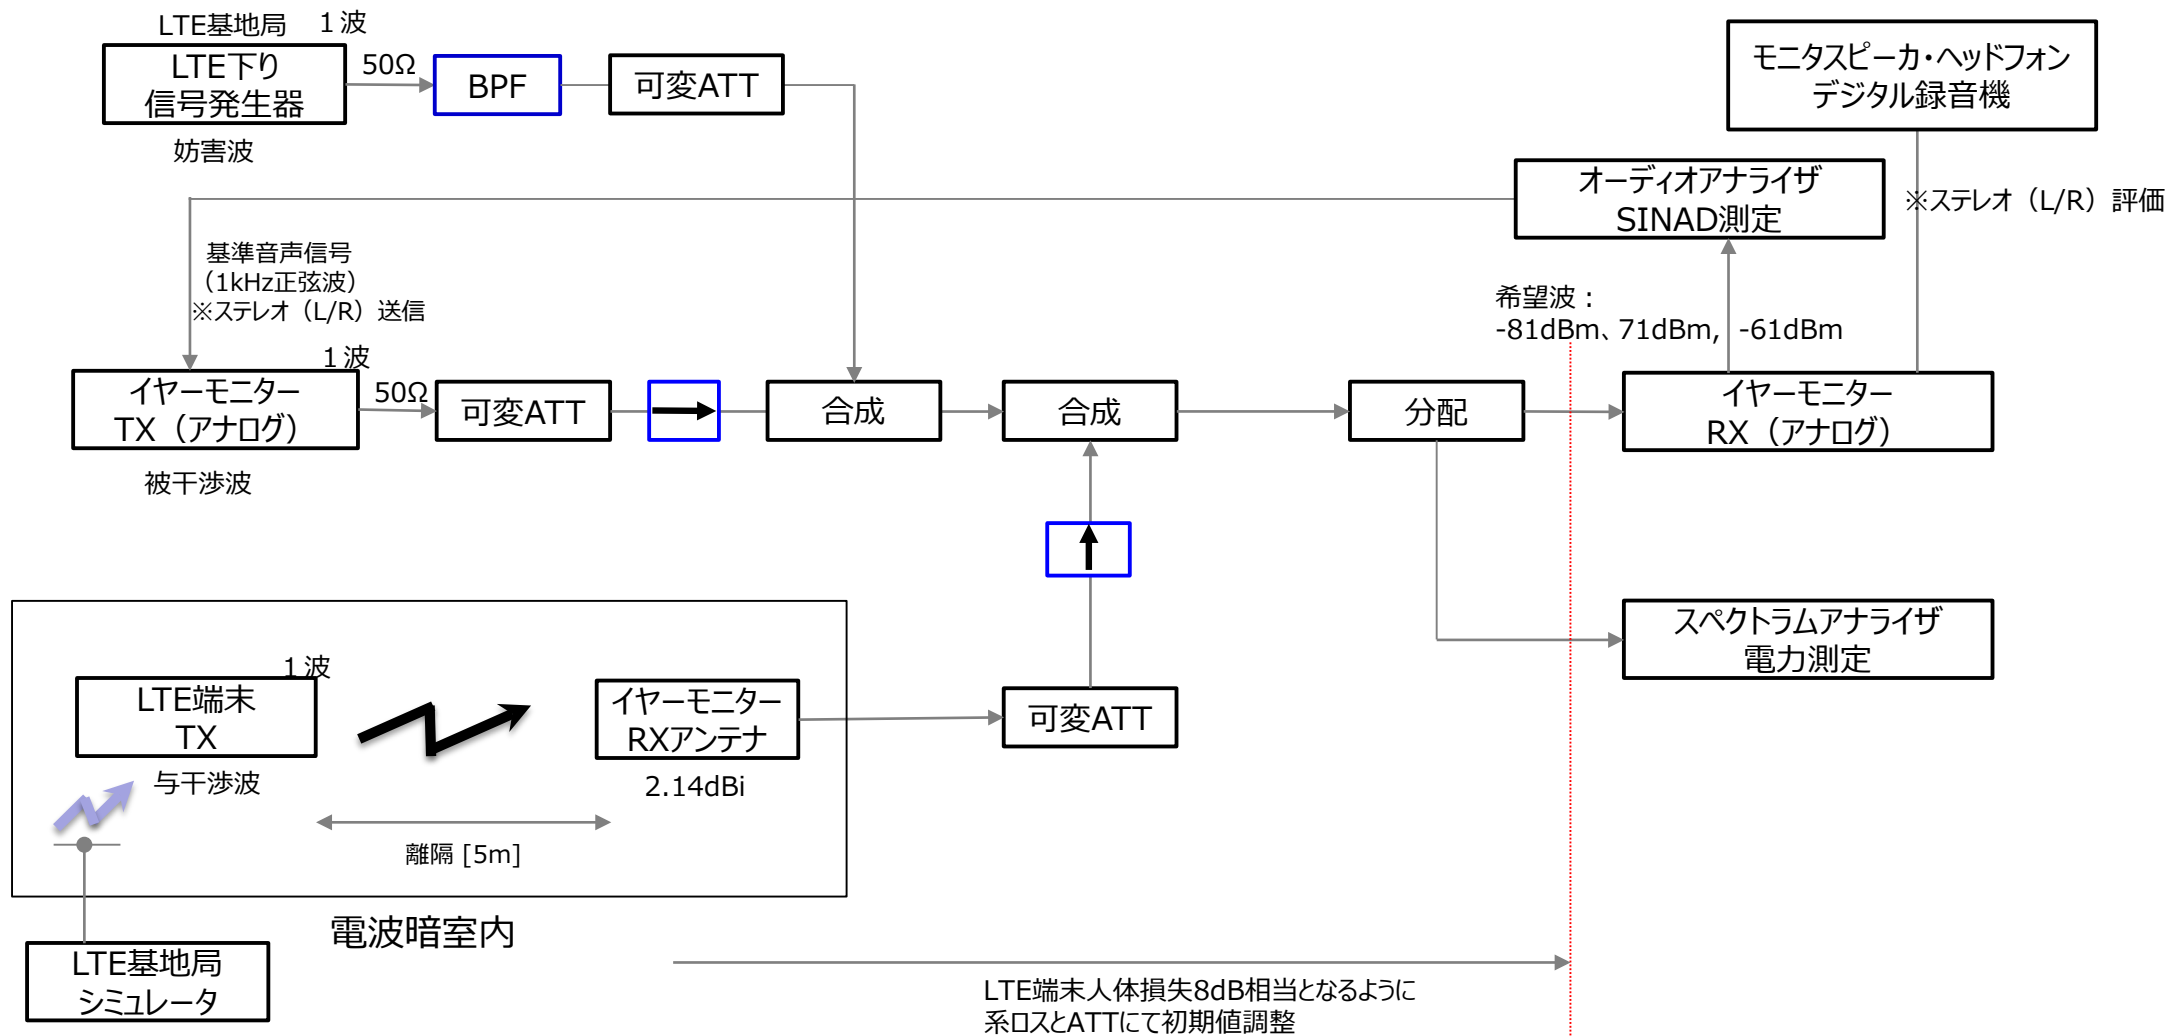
LTE基地局 1波

LTE下り
信号発生器

50Ω

BPF

可変ATT

妨害波

モニタスピーカ・ヘッドフォン
デジタル録音機

オーディオアナライザ
SINAD測定

※ステレオ（L/R）評価

基準音声信号
（1kHz正弦波）
※ステレオ（L/R）送信

希望波：
-81dBm、71dBm, -61dBm

1波

イヤーモニター
TX（アナログ）

50Ω

可変ATT

合成

合成

分配

イヤーモニター
RX（アナログ）

被干渉波

スペクトラムアナライザ
電力測定

1波

LTE端末
TX

与干渉波

イヤーモニター
RXアンテナ

2.14dBi

可変ATT

離隔 [5m]

電波暗室内

LTE基地局
シミュレータ

LTE端末人体損失8dB相当となるように
系ロスとATTにて初期値調整